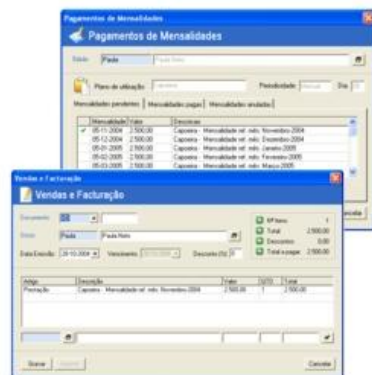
Pagamentos de Mensalidades

Pagamentos de Mensalidades

Sócio: Paula Paula Neto

Plano de utilização: Capoeira Periodicidade: Mensal Dia: 10

Mensalidades pendentes | Mensalidades pagas | Mensalidades anuladas

| | Mensalidade | Valor | Descrição |
|---|---|---|---|
| ✓ | 05-11-2004 | 2.500,00 | Capoeira - Mensalidade ref. mês Novembro-2004 |
| | 05-12-2004 | 2.500,00 | Capoeira - Mensalidade ref. mês Dezembro-2004 |
| | 05-01-2005 | 2.500,00 | Capoeira - Mensalidade ref. mês Janeiro-2005 |
| | 05-02-2005 | 2.500,00 | Capoeira - Mensalidade ref. mês Fevereiro-2005 |
| | 05-03-2005 | 2.500,00 | Capoeira - Mensalidade ref. mês Março-2005 |

Cancelar

Vendas e Facturação

Vendas e Facturação

Documento: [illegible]

Sócio: Paula Paula Neto

Data Emissão: 28-10-2004 Vencimento: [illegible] Desconto (%): 0

Nº Itens: 1
Total: 2.500,00
Descontos: 0,00
Total a pagar: 2.500,00

| Artigo | Descrição | Valor | QTD | Total |
|---|---|---|---|---|
| Prestação | Capoeira - Mensalidade ref. mês Novembro-2004 | 2.500,00 | 1 | 2.500,00 |

Gravar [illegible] Cancelar